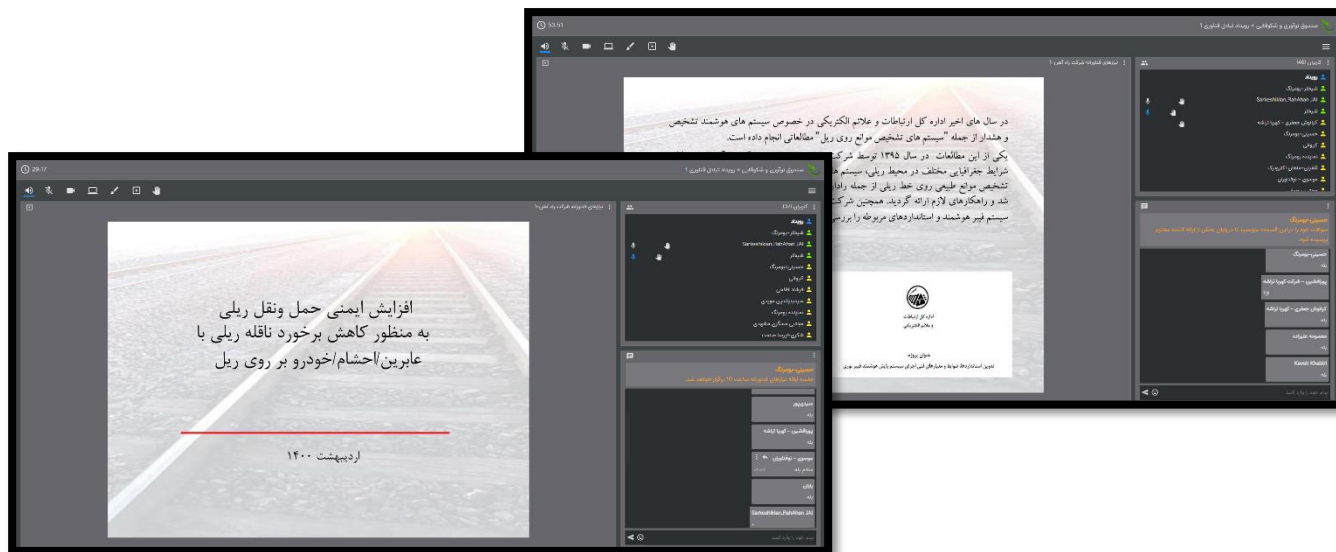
53:51

صندوق نوآوری و شکوفایی × رویداد تبادل فناوری ۱

نیازهای فناورانه شرکت راه آهن ۱

کاربران (۸)

رویداد

در سال های اخیر اداره کل ارتباطات و علائم الکتریکی در خصوص سیستم های هوشمند تشخیص و هشدار از جمله "سیستم های تشخیص موانع روی ریل" مطالعاتی انجام داده است.

یکی از این مطالعات در سال ۱۳۹۵ توسط شرک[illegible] شرایط جغرافیایی مختلف در محیط ریلی، سیستم ها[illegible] تشخیص موانع طبیعی روی خط ریلی از جمله راه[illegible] شد و راهکارهای لازم ارائه گردید. همچنین شرکت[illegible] سیستم فیبر هوشمند و استانداردهای مربوطه را بررسی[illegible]

اداره کل ارتباطات و علائم الکتریکی

عنوان پروژه:

تدوین استانداردها، ضوابط و معیارهای فنی اجرای سیستم پایش هوشمند فیبر نوری

SarkeshikianRahAhan.JAI

Kaveh Khabiri

29:17

صندوق نوآوری و شکوفایی × رویداد تبادل فناوری ۱

نیازهای فناورانه شرکت راه آهن ۱

کاربران (۱۲)

رویداد

SarkeshikianRahAhan.JAI

افزایش ایمنی حمل ونقل ریلی
به منظور کاهش برخورد ناقله ریلی با
عابرین/احشام/خودرو بر روی ریل

اردیبهشت ۱۴۰۰

SarkeshikianRahAhan.JAI